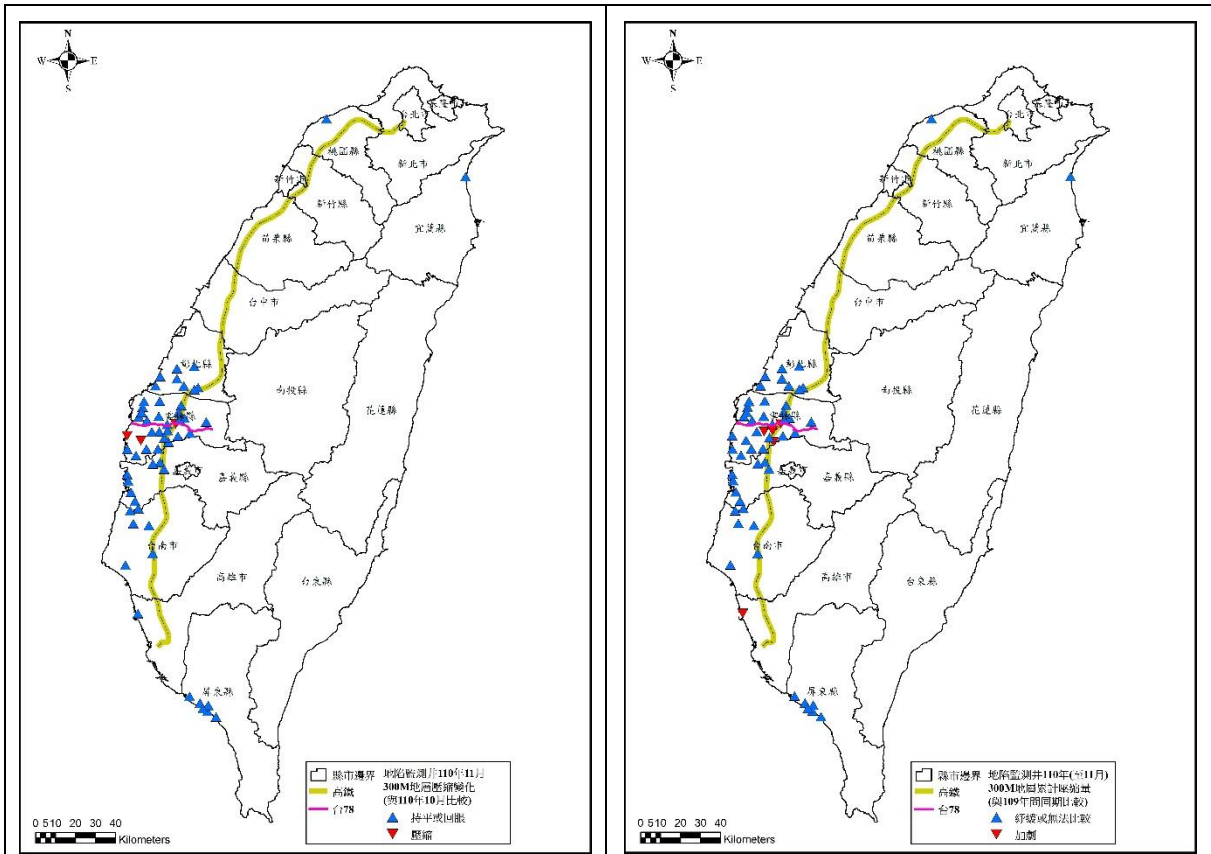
N
W E
S

基隆市
台北市
桃園縣
新北市
新竹市
新竹縣
宜蘭縣
苗栗縣
台中市
彰化縣
南投縣
花蓮縣
雲林縣
嘉義縣
台南市
高雄市
台東縣
屏東縣

縣市邊界
高鐵
台78
地陷監測井110年11月 300M地層壓縮變化 (與110年10月比較)
持平或回脹
壓縮

0 5 10 20 30 40
Kilometers

N
W E
S

基隆市
台北市
桃園縣
新北市
新竹市
新竹縣
宜蘭縣
苗栗縣
台中市
彰化縣
南投縣
花蓮縣
雲林縣
嘉義縣
台南市
高雄市
台東縣
屏東縣

縣市邊界
高鐵
台78
地陷監測井110年(至11月) 300M地層累計壓縮量 (與109年同期比較)
舒緩或無法比較
加劇

0 5 10 20 30 40
Kilometers